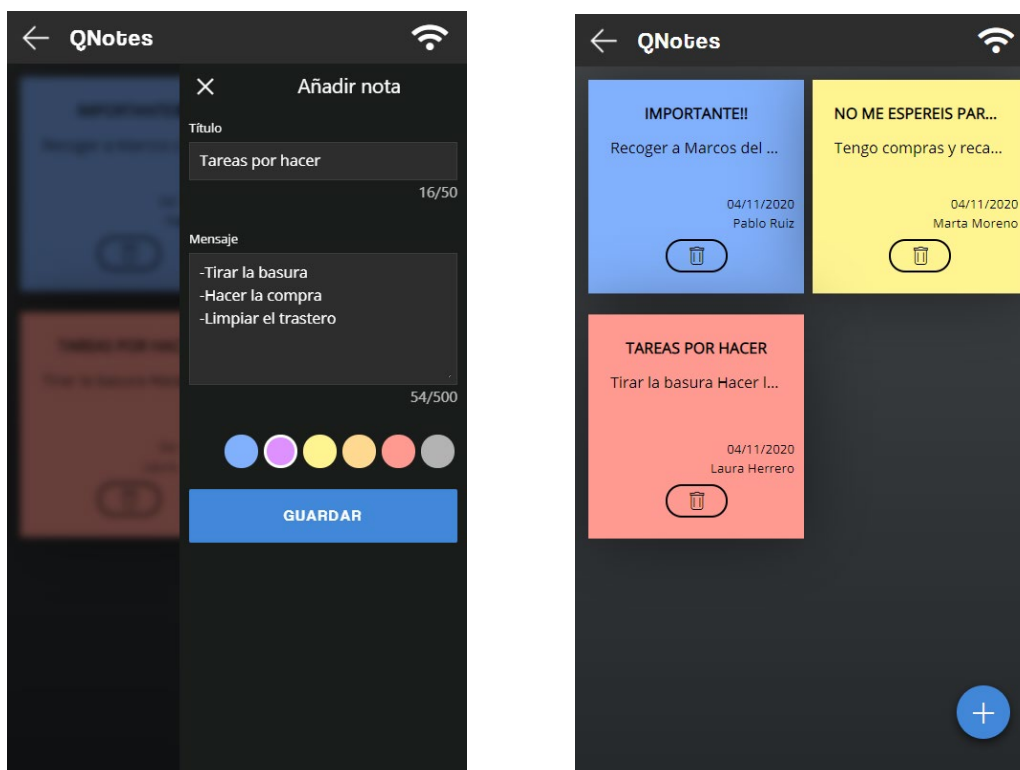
QNotes

Añadir nota

Título

Tareas por hacer

16/50

Mensaje

-Tirar la basura
-Hacer la compra
-Limpiar el trastero

54/500

GUARDAR

QNotes

IMPORTANTE!!

Recoger a Marcos del ...

04/11/2020
Pablo Ruiz

NO ME ESPEREIS PAR...

Tengo compras y reca...

04/11/2020
Marta Moreno

TAREAS POR HACER

Tirar la basura Hacer l...

04/11/2020
Laura Herrero

+